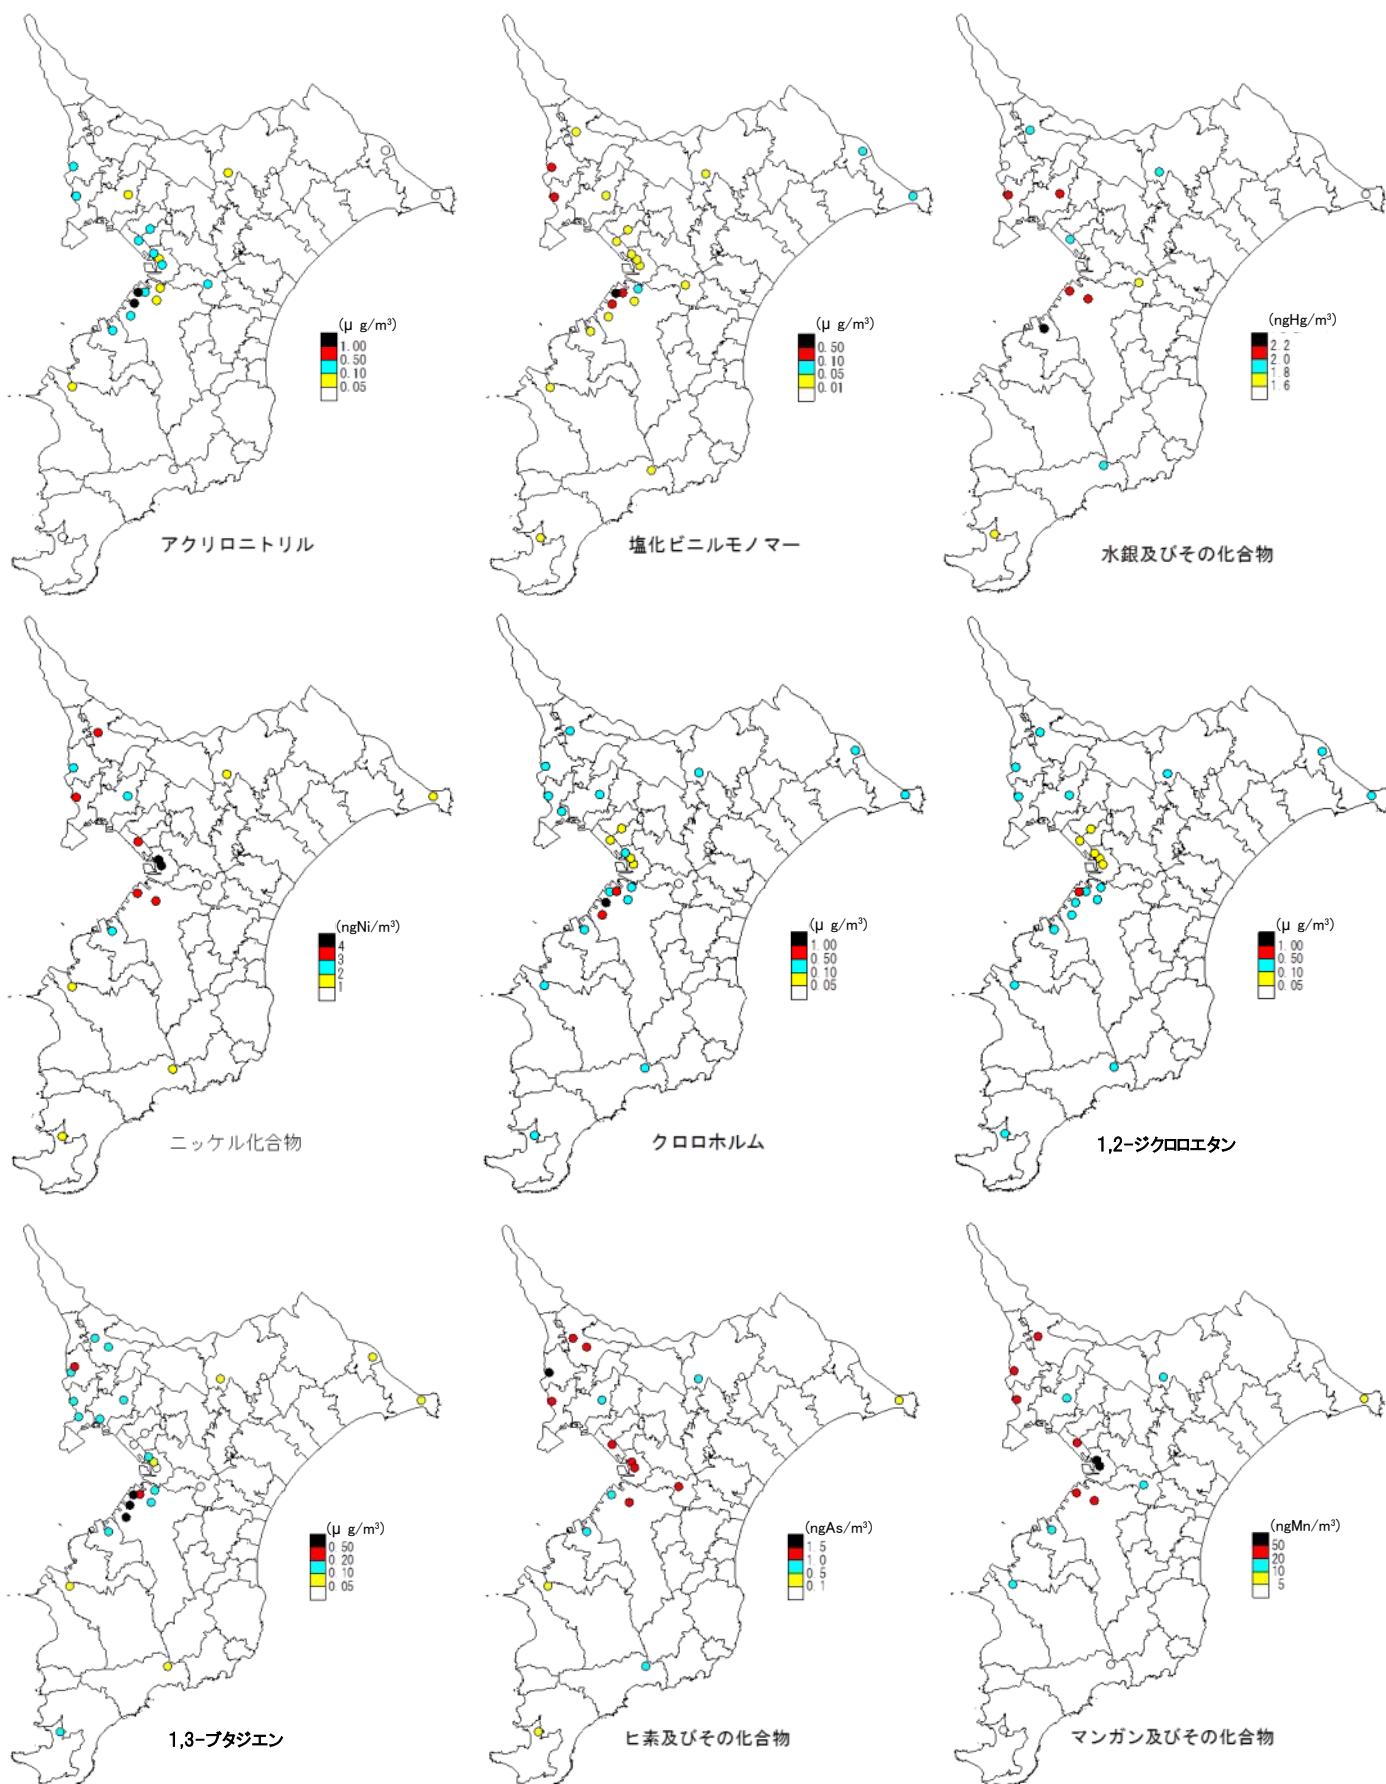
(μ g/m³)
1.00
0.50
0.10
0.05

アクリロニトリル

(μ g/m³)
0.50
0.10
0.05
0.01

塩化ビニルモノマー

(ngHg/m³)
2.2
2.0
1.8
1.6

水銀及びその化合物

(ngNi/m³)
4
3
2
1

ニッケル化合物

(μ g/m³)
1.00
0.50
0.10
0.05

クロロホルム

(μ g/m³)
1.00
0.50
0.10
0.05

1,2-ジクロロエタン

(μ g/m³)
0.50
0.20
0.10
0.05

1,3-ブタジエン

(ngAs/m³)
1.5
1.0
0.5
0.1

ヒ素及びその化合物

(ngMn/m³)
50
20
10
5

マンガン及びその化合物